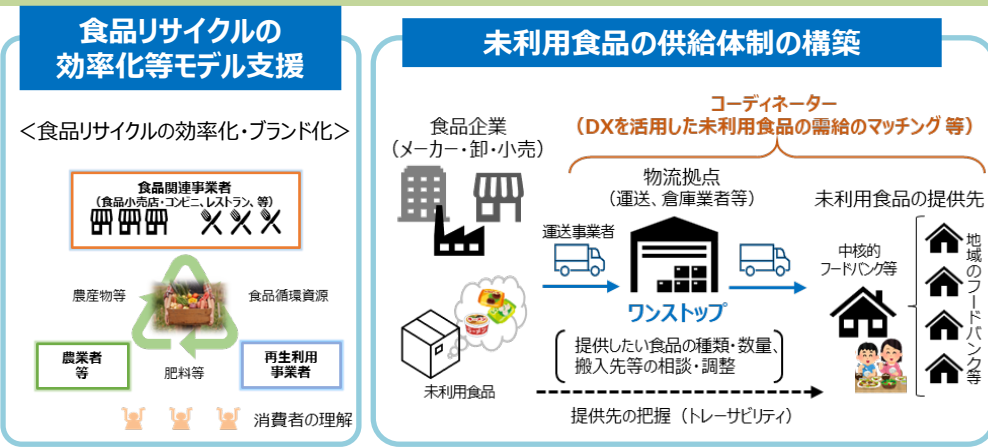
食品リサイクルの効率化等モデル支援

＜食品リサイクルの効率化・ブランド化＞

食品関連事業者
（食品小売店・コンビニ、レストラン、等）

農産物等

食品循環資源

農業者等

肥料等

再生利用事業者

消費者の理解

未利用食品の供給体制の構築

コーディネーター
（DXを活用した未利用食品の需給のマッチング 等）

食品企業
（メーカー・卸・小売）

物流拠点
（運送、倉庫業者等）

未利用食品の提供先

運送事業者

ワンストップ

中核的フードバンク等

地域のフードバンク等

未利用食品

提供したい食品の種類・数量、搬入先等の相談・調整

提供先の把握（トレーサビリティ）